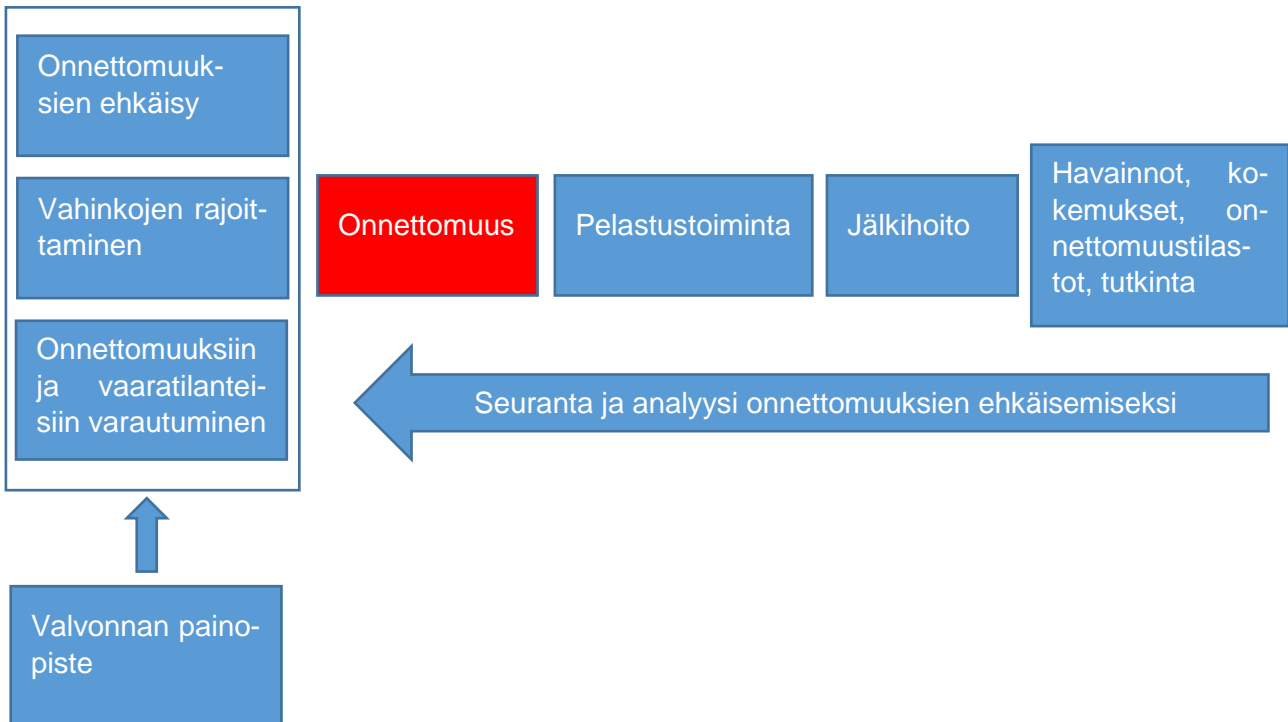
Onnettomuuksien ehkäisy

Vahinkojen rajoittaminen

Onnettomuuksiin ja vaaratilanteisiin varautuminen

Onnettomuus

Pelastustoiminta

Jälkihoito

Havainnot, kokemukset, onnettomuustilastot, tutkinta

Seuranta ja analyysi onnettomuuksien ehkäisemiseksi

Valvonnan painopiste